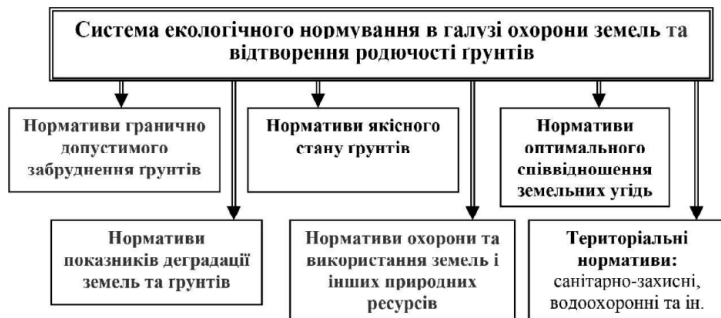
Система екологічного нормування в галузі охорони земель та відтворення родючості ґрунтів

Нормативи гранично допустимого забруднення ґрунтів

Нормативи якісного стану ґрунтів

Нормативи оптимального співвідношення земельних угідь

Нормативи показників деградації земель та ґрунтів

Нормативи охорони та використання земель і інших природних ресурсів

Територіальні нормативи: санітарно-захисні, водоохоронні та ін.